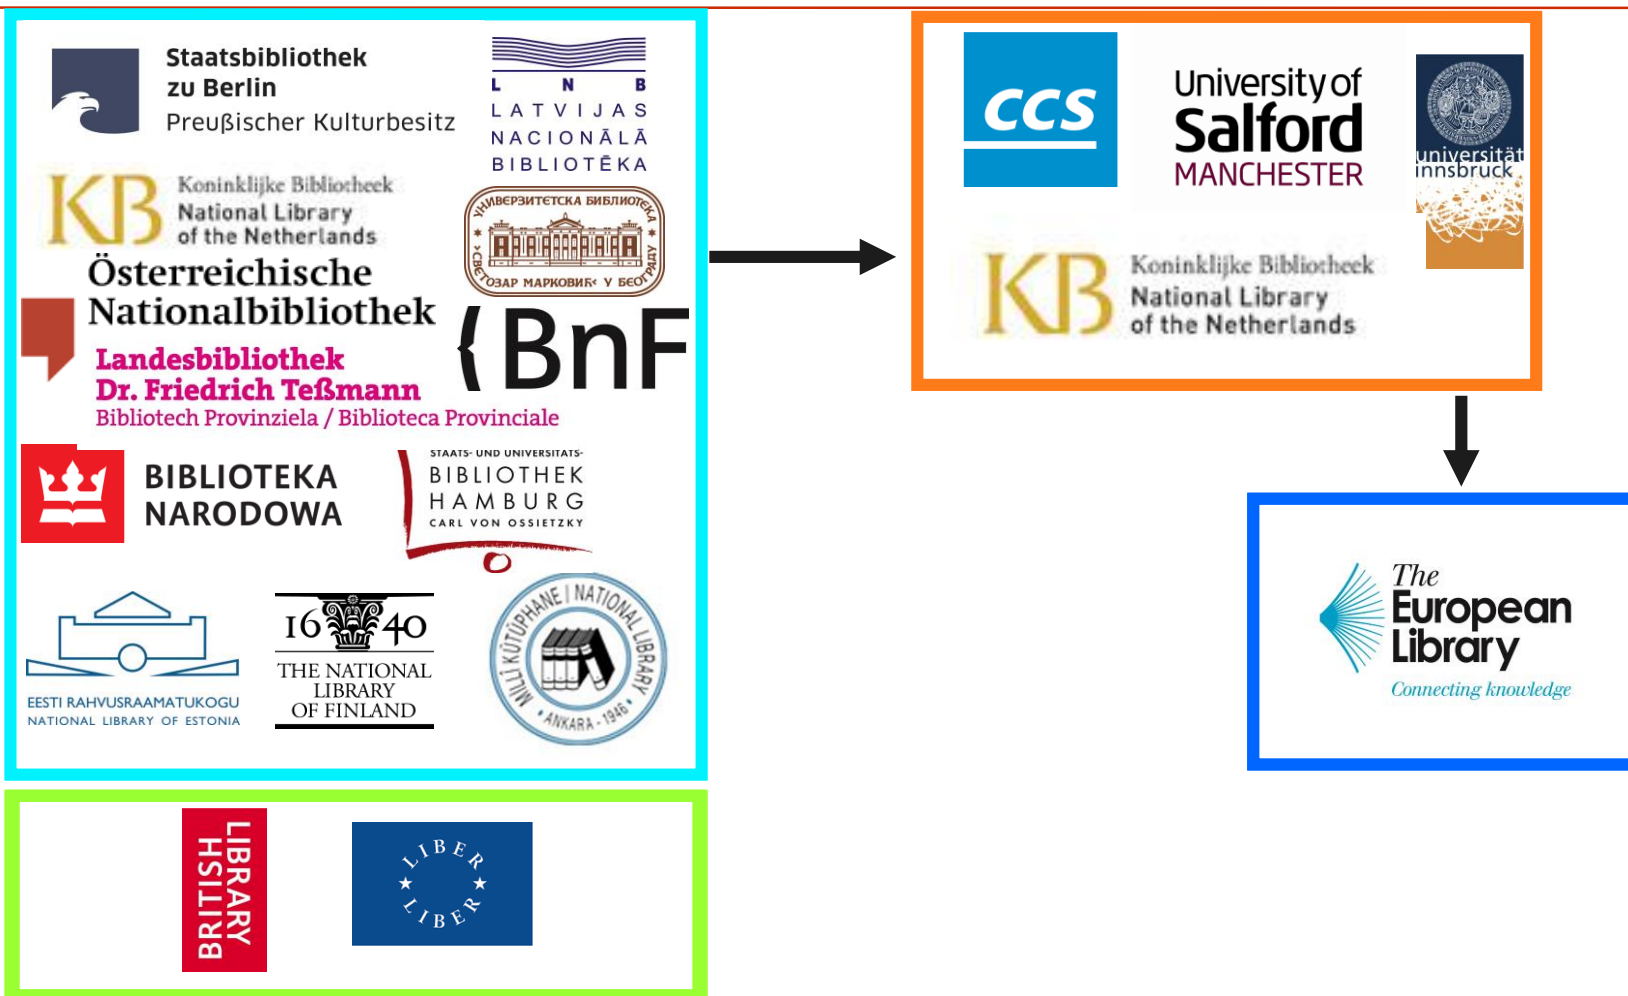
Staatsbibliothek zu Berlin
Preußischer Kulturbesitz

L N B
LATVIJAS NACIONĀLĀ BIBLIOTĒKA

KB Koninklijke Bibliotheek
National Library of the Netherlands

УНИВЕРЗИТЕТСКА БИБЛИОТЕКА
СВЕТОЗАР МАРКОВИЋ У БЕОГРАДУ

Österreichische Nationalbibliothek

BnF

Landesbibliothek
Dr. Friedrich Teßmann
Bibliotech Provinziela / Biblioteca Provinciale

BIBLIOTEKA NARODOWA

STAATS- UND UNIVERSITÄTS-
BIBLIOTHEK HAMBURG
CARL VON OSSIETZKY

EESTI RAHVUSRAAMATUKOGU
NATIONAL LIBRARY OF ESTONIA

1640
THE NATIONAL LIBRARY OF FINLAND

MİLLİ KÜTÜPHANE | NATIONAL LIBRARY
ANKARA - 1946

BRITISH LIBRARY

LIBER LIBER

CCS

University of Salford MANCHESTER

universität innsbruck

KB Koninklijke Bibliotheek
National Library of the Netherlands

The European Library
Connecting knowledge